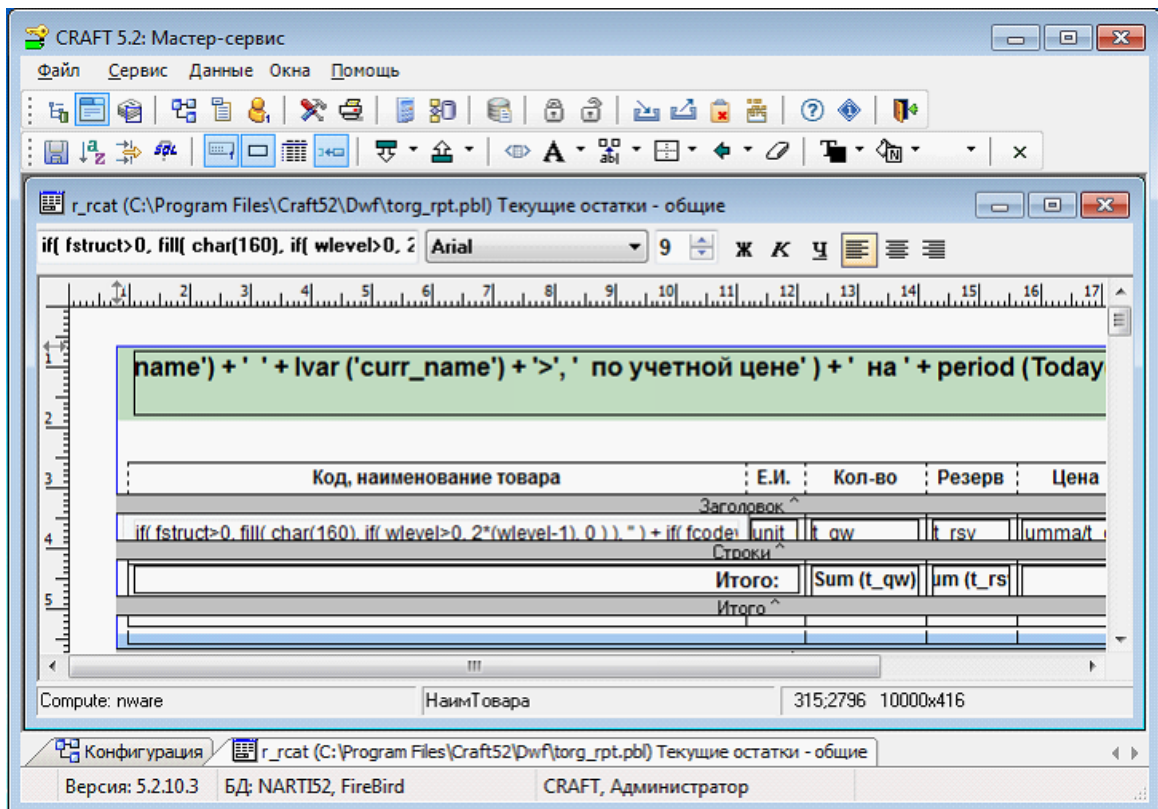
CRAFT 5.2: Мастер-сервис

Файл Сервис Данные Окна Помощь

r_rcat (C:\Program Files\Craft52\Dwf\torg_rpt.pbl) Текущие остатки - общие

if( fstruct>0, fill( char(160), if( wlevel>0, 2 Arial 9 Ж К Ч

1 2 3 4 5 6 7 8 9 10 11 12 13 14 15 16 17

name') + ' ' + lvar ('curr_name') + '>', ' по учетной цене' ) + ' на ' + period (Today

| Код, наименование товара | Е.И. | Кол-во | Резерв | Цена |
|---|---|---|---|---|

Заголовок ^

if( fstruct>0, fill( char(160), if( wlevel>0, 2*(wlevel-1), 0 ) ), '' ) + if( fcode unit t_qw t_rsv umma/t_

Строки ^

Итого: Sum (t_qw) um (t_rs

Итого ^

Compute: nware НаимТовара 315;2796 10000x416

Конфигурация r_rcat (C:\Program Files\Craft52\Dwf\torg_rpt.pbl) Текущие остатки - общие

Версия: 5.2.10.3 БД: NARTI52, FireBird CRAFT, Администратор